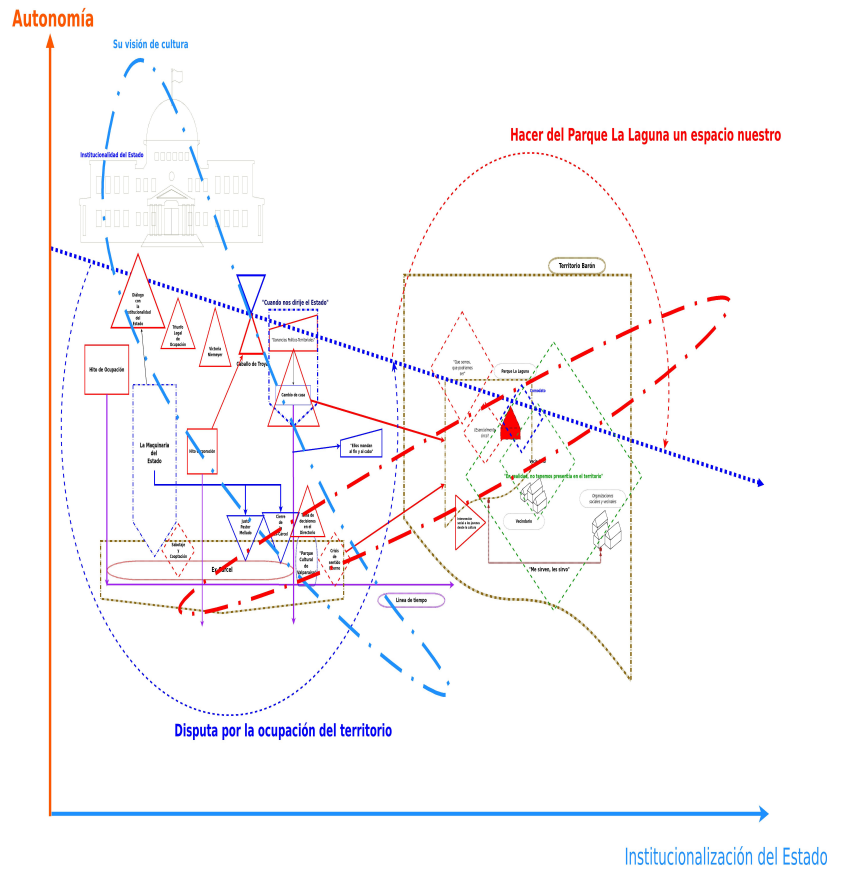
Autonomía

Su visión de cultura

Institucionalidad del Estado

Hacer del Parque La Laguna un espacio nuestro

Territorio Barón

"Cuando nos dirije el Estado"

"Tenencias Política Territoriales"

Diálogo con la Institucionalidad del Estado

Triunfo Legal de Ocupación

Victoria Niemeyer

Caballo de Troya

Cambio de casa

Hito de Ocupación

La Maquinaria del Estado

Hito Ocupación

"Ellos mandan al ño y al cabo"

Sabotaje y Cooptación

Junta Pastor Mellado

Cierre de la Cárcel

Toma de decisiones en el Directorio

"Parque Cultural de Valparaíso"

Crisis de sentido

Ex Cárcel

Línea de tiempo

"Qué somos, qué podríamos ser"

Parque La Laguna

Consulado

Funcionamiento

"En realidad, no tenemos presencia en el territorio"

Organizaciones sociales y vecinales

Vecindario

Intervención social a los jóvenes desde la cultura

"Me sirves, les sirvo"

Disputa por la ocupación del territorio

Institucionalización del Estado